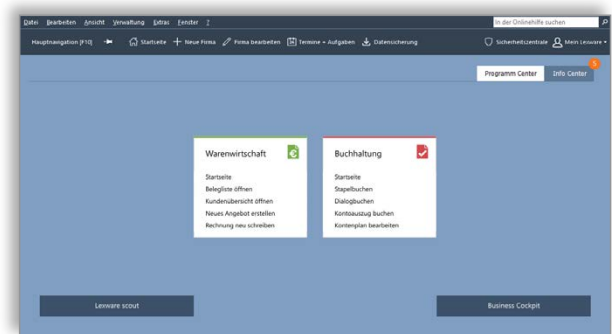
Datei Bearbeiten Ansicht Verwaltung Extras Fenster ?

In der Onlinehilfe suchen

Hauptnavigation [F10] Startseite + Neue Firma Firma bearbeiten Termine + Aufgaben Datensicherung

Sicherheitszentrale Mein Lexware

Programm Center Info Center 5

Warenwirtschaft

Startseite
Belegliste öffnen
Kundenübersicht öffnen
Neues Angebot erstellen
Rechnung neu schreiben

Buchhaltung

Startseite
Stapelbuchen
Dialogbuchen
Kontoauszug buchen
Kontenplan bearbeiten

Lexware scout

Business Cockpit